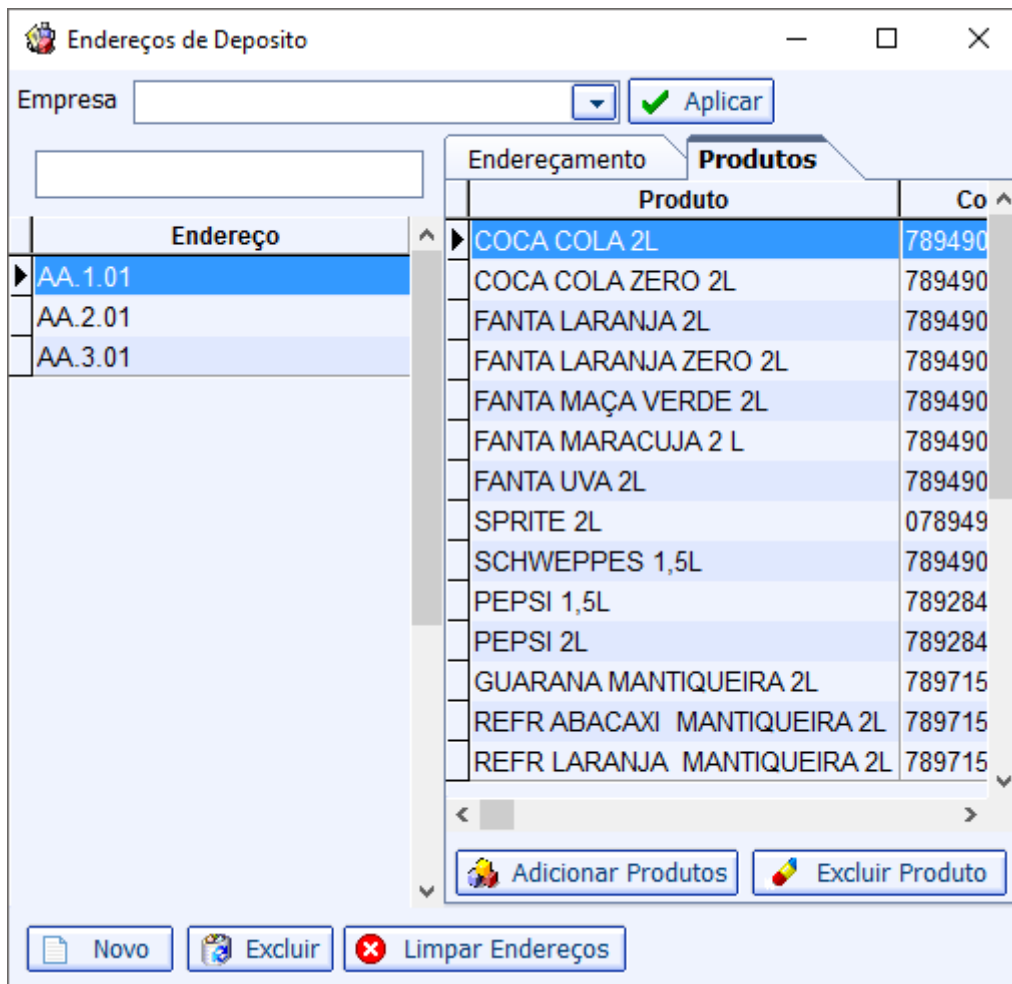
Endereços de Deposito

Empresa

Aplicar

Endereçamento

Produtos

| Endereço |
|---|
| AA.1.01 |
| AA.2.01 |
| AA.3.01 |

| Produto | Co |
|---|---|
| COCA COLA 2L | 789490 |
| COCA COLA ZERO 2L | 789490 |
| FANTA LARANJA 2L | 789490 |
| FANTA LARANJA ZERO 2L | 789490 |
| FANTA MAÇA VERDE 2L | 789490 |
| FANTA MARACUJA 2 L | 789490 |
| FANTA UVA 2L | 789490 |
| SPRITE 2L | 078949 |
| SCHWEPPES 1,5L | 789490 |
| PEPSI 1,5L | 789284 |
| PEPSI 2L | 789284 |
| GUARANA MANTIQUEIRA 2L | 789715 |
| REFR ABACAXI MANTIQUEIRA 2L | 789715 |
| REFR LARANJA MANTIQUEIRA 2L | 789715 |

Adicionar Produtos

Excluir Produto

Novo

Excluir

Limpar Endereços